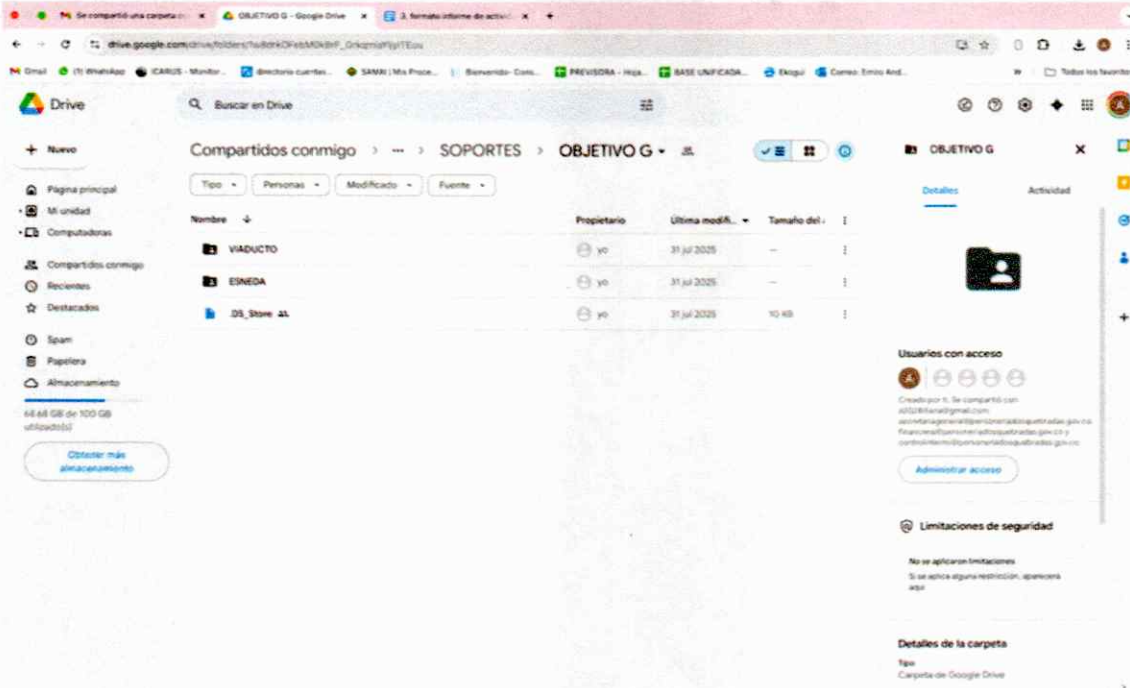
Se compartió una carpeta | OBJETIVO G - Google Drive | 3. formato informe de activi

drive.google.com/drive/folders/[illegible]

Gmail | (1) WhatsApp | ICARUS - Monitor... | directorio cuentas... | SAMAI | Mis Proce... | Bienvenido- Cons... | PREVISORA - Hoja... | BASE UNIFICADA... | Ekogui | Correo: Emiro And... | Todos los favoritos

Drive

Buscar en Drive

+ Nuevo

Página principal
Mi unidad
Computadoras
Compartidos conmigo
Recientes
Destacados
Spam
Papelera
Almacenamiento

68.68 GB de 100 GB utilizado(s)

Obtener más almacenamiento

Compartidos conmigo > ··· > SOPORTES > OBJETIVO G

Tipo | Personas | Modificado | Fuente

| Nombre ↓ | Propietario | Última modifi... | Tamaño del |
|---|---|---|---|
| VIADUCTO | yo | 31 jul 2025 | — |
| ESNEDA | yo | 31 jul 2025 | — |
| .DS_Store | yo | 31 jul 2025 | 10 KB |

OBJETIVO G

Detalles | Actividad

Usuarios con acceso

Creado por ti. Se compartió con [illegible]@gmail.com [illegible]

Administrar acceso

Limitaciones de seguridad

No se aplicaron limitaciones
Si se aplica alguna restricción, aparecerá aquí

Detalles de la carpeta

Tipo
Carpeta de Google Drive